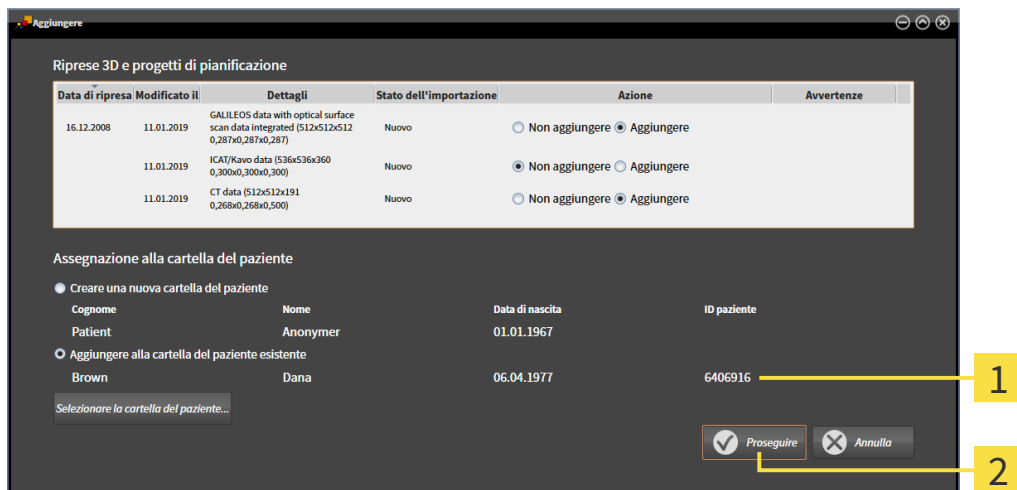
Aggiungere

Riprese 3D e progetti di pianificazione

| Data di ripresa | Modificato il | Dettagli | Stato dell'importazione | Azione | Avvertenze |
|---|---|---|---|---|---|
| 16.12.2008 | 11.01.2019 | GALILEOS data with optical surface scan data integrated (512x512x512 0,287x0,287x0,287) | Nuovo | ○ Non aggiungere ◉ Aggiungere | |
| | 11.01.2019 | ICAT/Kavo data (536x536x360 0,300x0,300x0,300) | Nuovo | ◉ Non aggiungere ○ Aggiungere | |
| | 11.01.2019 | CT data (512x512x191 0,268x0,268x0,500) | Nuovo | ○ Non aggiungere ◉ Aggiungere | |

Assegnazione alla cartella del paziente

Creare una nuova cartella del paziente

| Cognome | Nome | Data di nascita | ID paziente |
|---|---|---|---|
| Patient | Anonymer | 01.01.1967 | |

Aggiungere alla cartella del paziente esistente

| Brown | Dana | 06.04.1977 | 6406916 |
|---|---|---|---|

Selezionare la cartella del paziente...

Proseguire

Annulla

1

2